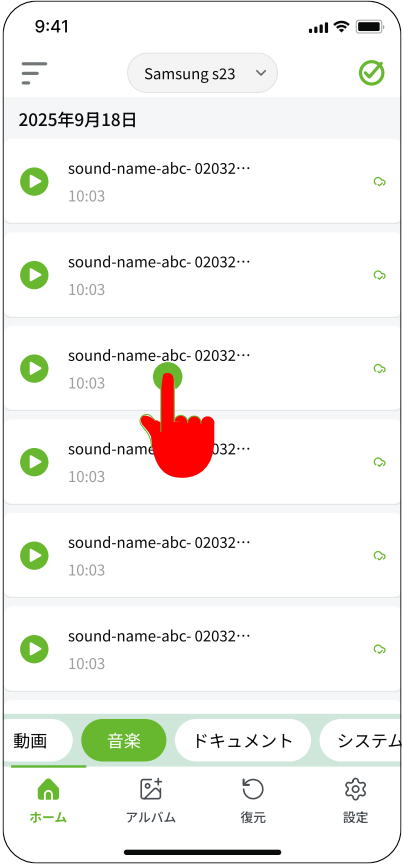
9:41

Samsung s23

2025年9月18日

sound-name-abc- 02032⋯
10:03

sound-name-abc- 02032⋯
10:03

sound-name-abc- 02032⋯
10:03

sound-name-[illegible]
10:03

sound-name-abc- 02032⋯
10:03

sound-name-abc- 02032⋯
10:03

動画
音楽
ドキュメント
システム

ホーム
アルバム
復元
設定